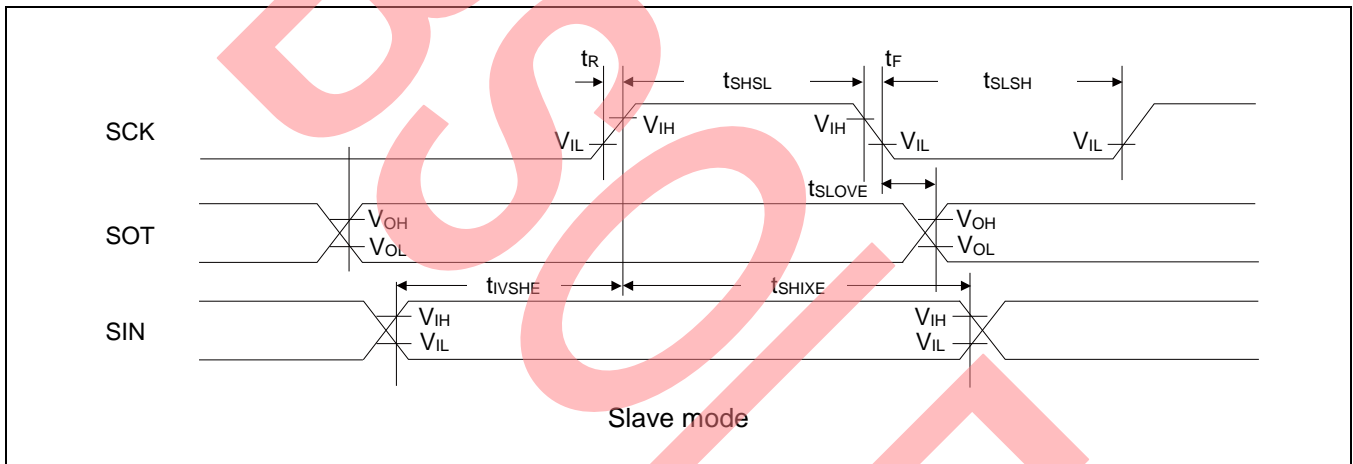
$t_R$ $t_{SHSL}$ $t_F$ $t_{SLSH}$

SCK

$V_{IL}$ $V_{IH}$ $V_{IH}$ $V_{IL}$ $V_{IL}$

$t_{SLOVE}$

SOT

$V_{OH}$ $V_{OL}$ $V_{OH}$ $V_{OL}$

$t_{IVSHE}$ $t_{SHIXE}$

SIN

$V_{IH}$ $V_{IL}$ $V_{IH}$ $V_{IL}$

Slave mode

BSOIT